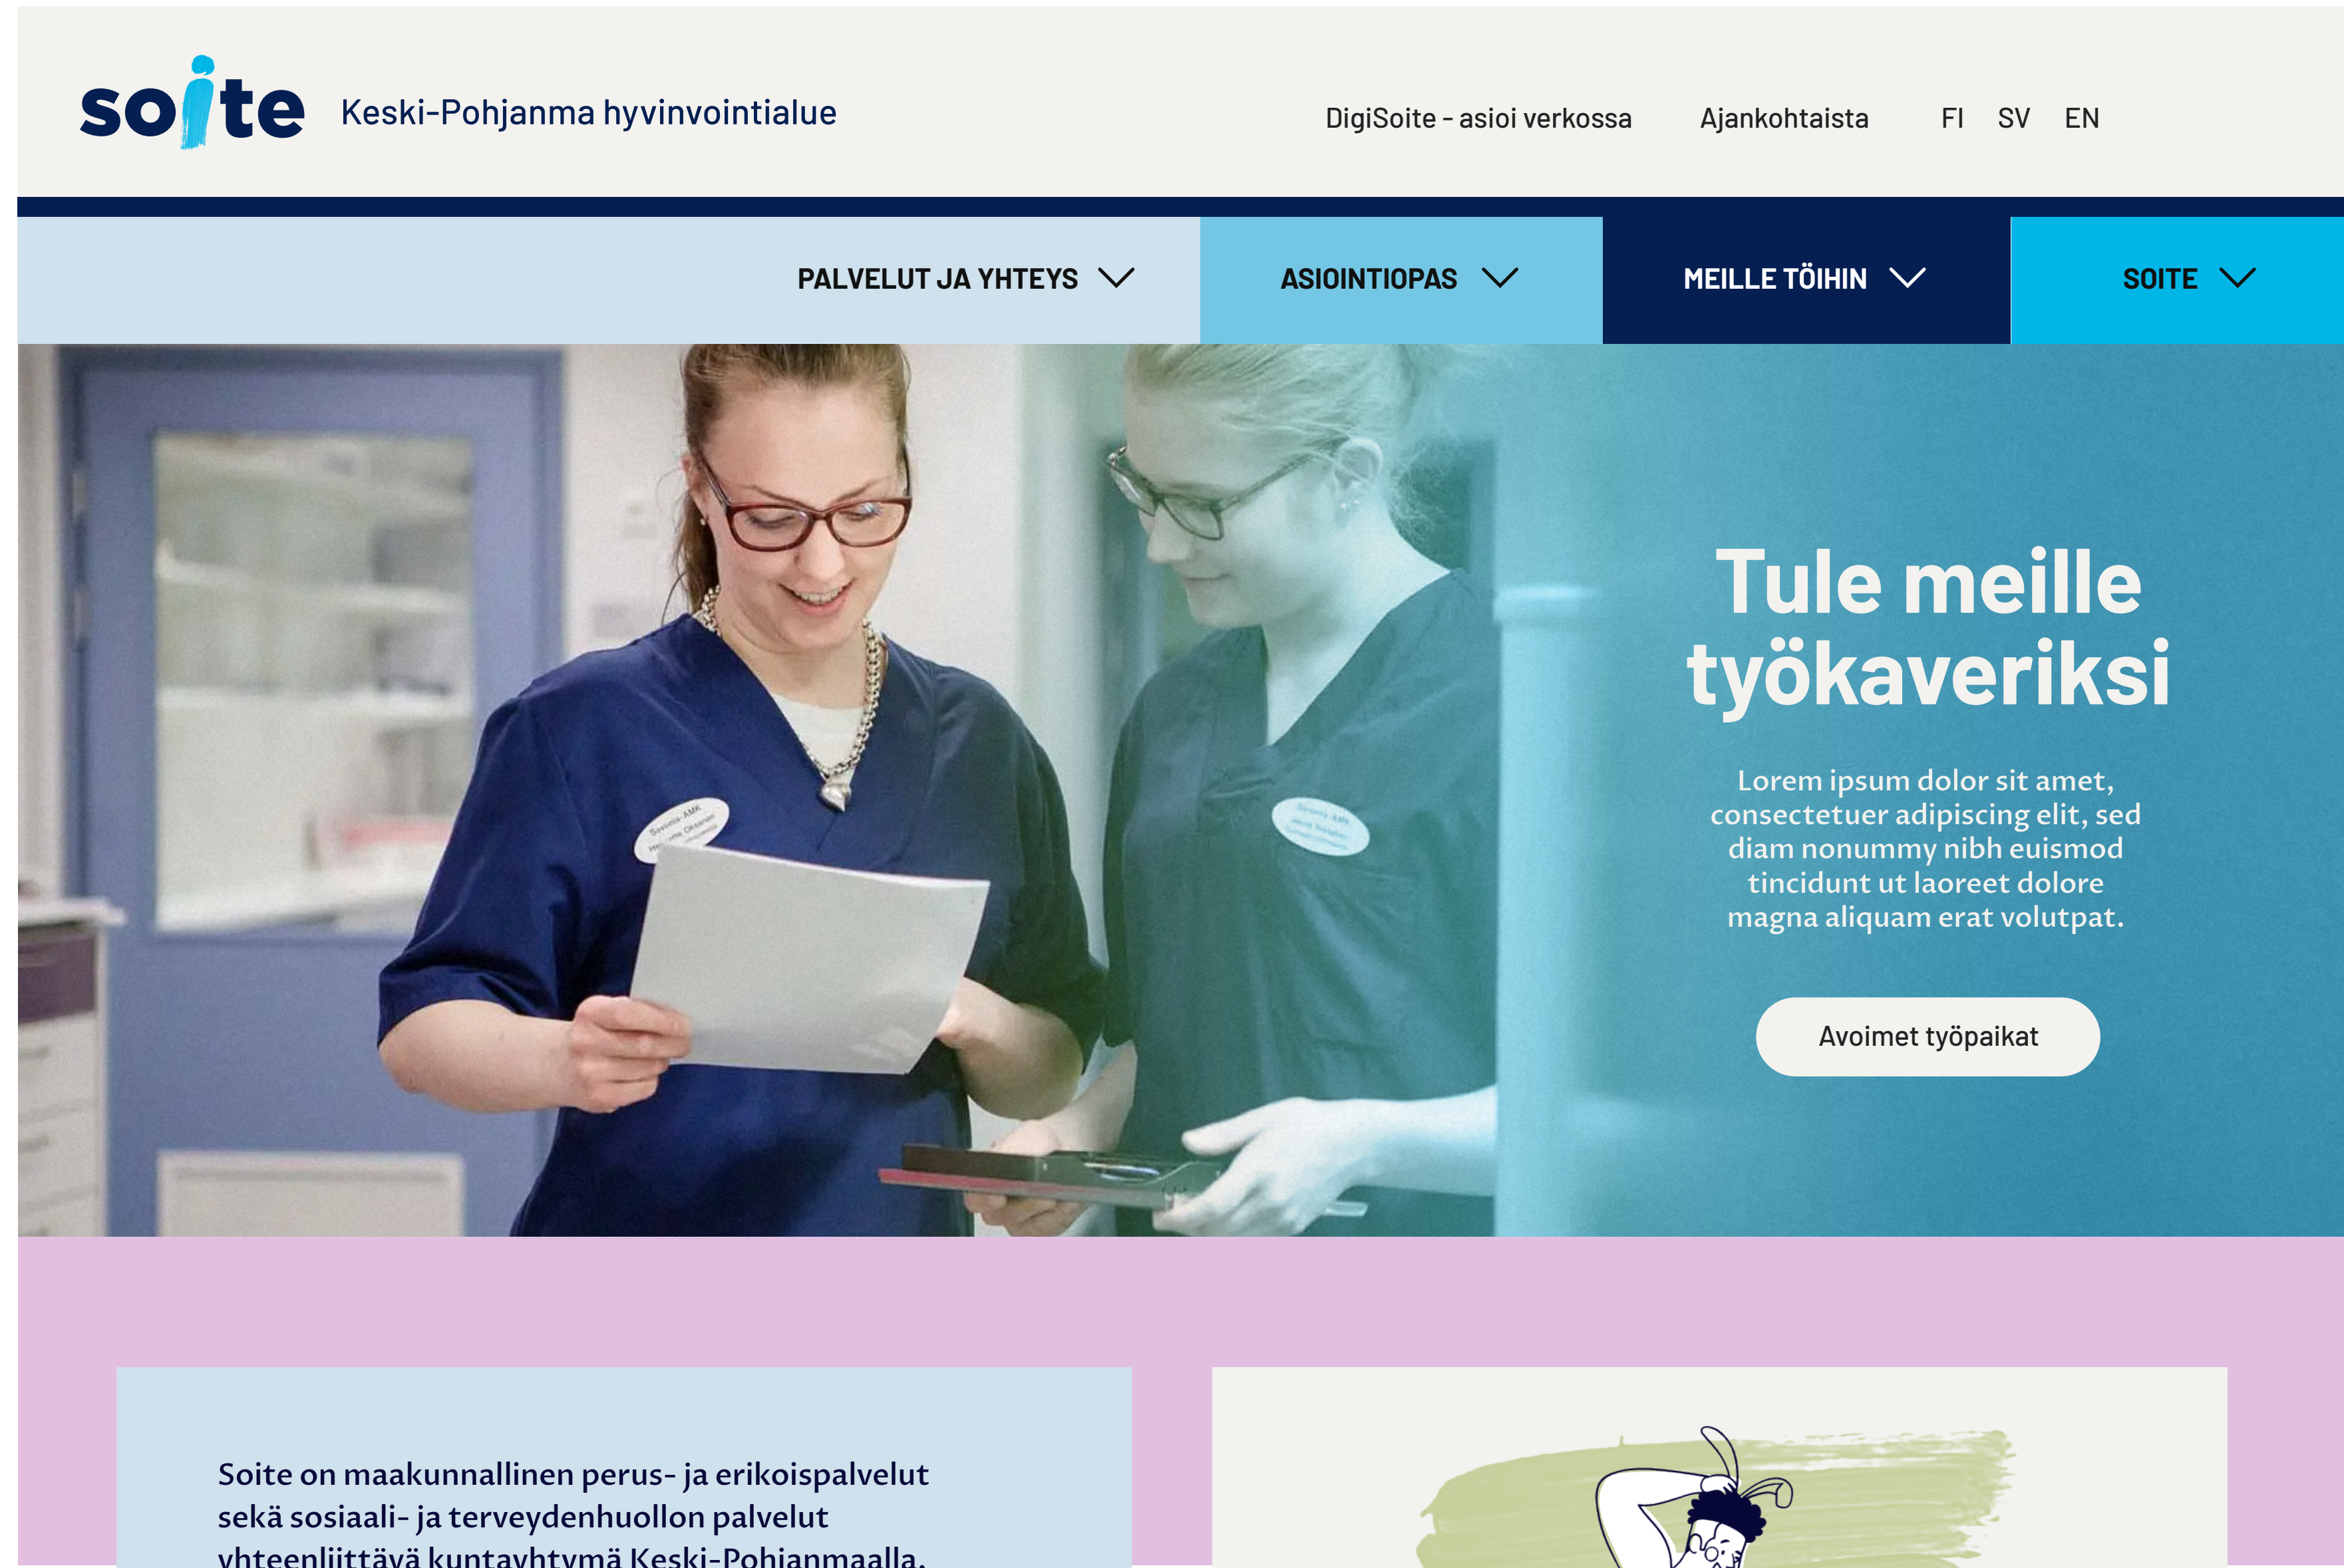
soite Keski-Pohjanma hyvinvointialue

DigiSoite - asioi verkossa Ajankohtaista FI SV EN

PALVELUT JA YHTEYS ASIOINTIOPAS MEILLE TÖIHIN SOITE

Tule meille työkaveriksi

Lorem ipsum dolor sit amet, consectetuer adipiscing elit, sed diam nonummy nibh euismod tincidunt ut laoreet dolore magna aliquam erat volutpat.

Avoimet työpaikat

Soite on maakunnallinen perus- ja erikoispalvelut sekä sosiaali- ja terveydenhuollon palvelut yhteenliittävä kuntayhtymä Keski-Pohjanmaalla.